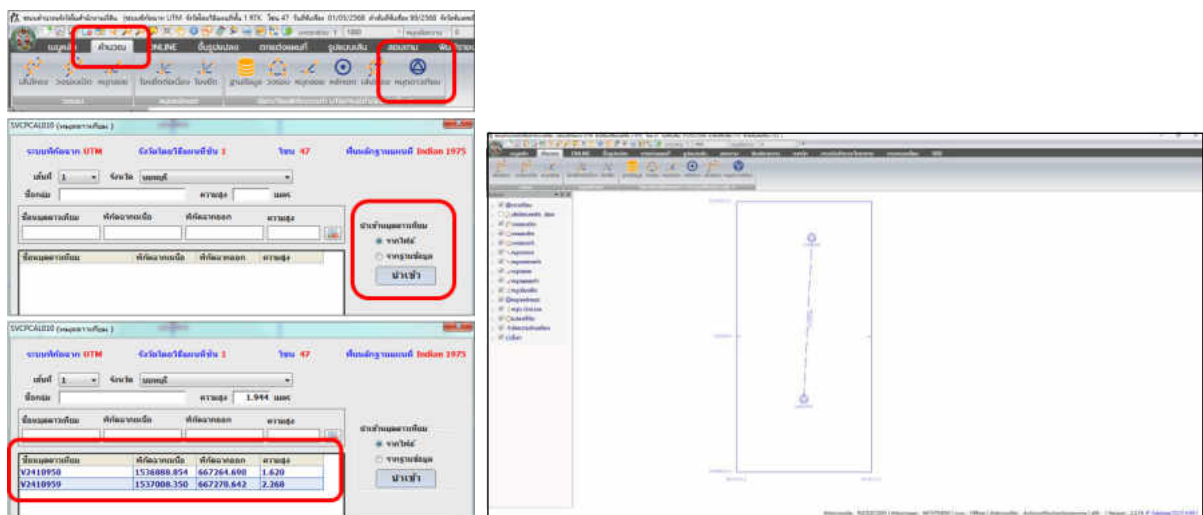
ระบบคำนวณรังวัดโดยใช้ดาวเทียม ระบบพิกัดฉาก UTM จังหวัดโดยใช้ผังแปลงที่ 1 RTK โซน 47 วันที่เริ่มต้น 01/05/2568

แฟ้ม คำนวณ ONLINE ขึ้นรูปแปลง ตกแต่งแผนที่ รูปแบบเส้น สอบถาม

หมุดดาวเทียม

SVCPCAL010 (หมุดดาวเทียม)

ระบบพิกัดฉาก UTM รังวัดโดยใช้ผังแปลงที่ 1 โซน 47 พื้นหลักฐานแผนที่ Indian 1975

เล่มที่ 1 จังหวัด นนทบุรี

ชื่อกลุ่ม ความสูง เมตร

ชื่อหมุดดาวเทียม พิกัดฉากเหนือ พิกัดฉากตะวันออก ความสูง

นำเข้าหมุดดาวเทียม
จากไฟล์
จากฐานข้อมูล
นำเข้า

| ชื่อหมุดดาวเทียม | พิกัดฉากเหนือ | พิกัดฉากตะวันออก | ความสูง |
|---|---|---|---|

SVCPCAL010 (หมุดดาวเทียม)

ระบบพิกัดฉาก UTM รังวัดโดยใช้ผังแปลงที่ 1 โซน 47 พื้นหลักฐานแผนที่ Indian 1975

เล่มที่ 1 จังหวัด นนทบุรี

ชื่อกลุ่ม ความสูง 1.944 เมตร

ชื่อหมุดดาวเทียม พิกัดฉากเหนือ พิกัดฉากตะวันออก ความสูง

นำเข้าหมุดดาวเทียม
จากไฟล์
จากฐานข้อมูล
นำเข้า

| ชื่อหมุดดาวเทียม | พิกัดฉากเหนือ | พิกัดฉากตะวันออก | ความสูง |
|---|---|---|---|
| V2410950 | 1536888.854 | 667264.690 | 1.620 |
| V2410959 | 1537008.350 | 667270.642 | 2.268 |

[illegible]